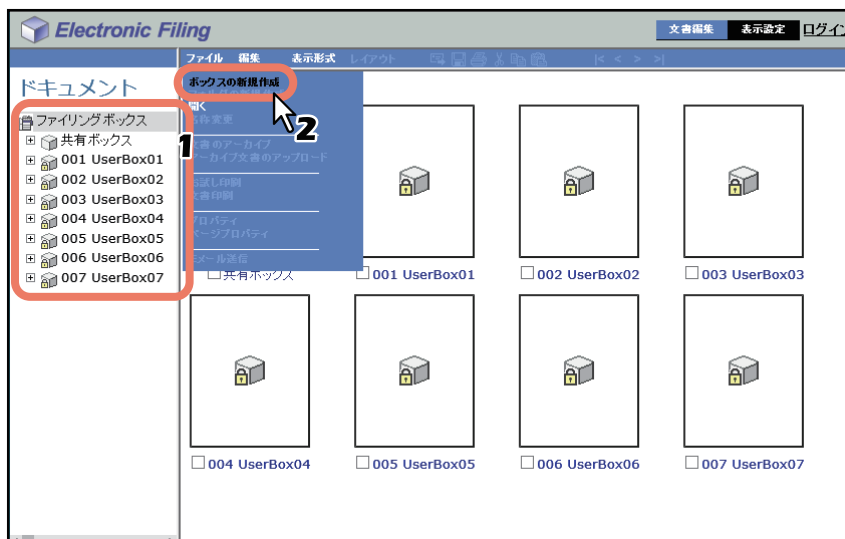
Electronic Filing

文書編集 表示設定 ログイン

ファイル 編集 表示形式 レイアウト

ドキュメント

ボックスの新規作成
開く
名称変更
文書のアーカイブ
アーカイブ文書のアップロード
お試し印刷
文書印刷
プロパティ
ページプロパティ
Eメール送信

ファイリングボックス
共有ボックス
001 UserBox01
002 UserBox02
003 UserBox03
004 UserBox04
005 UserBox05
006 UserBox06
007 UserBox07

1

2

共有ボックス
001 UserBox01
002 UserBox02
003 UserBox03
004 UserBox04
005 UserBox05
006 UserBox06
007 UserBox07